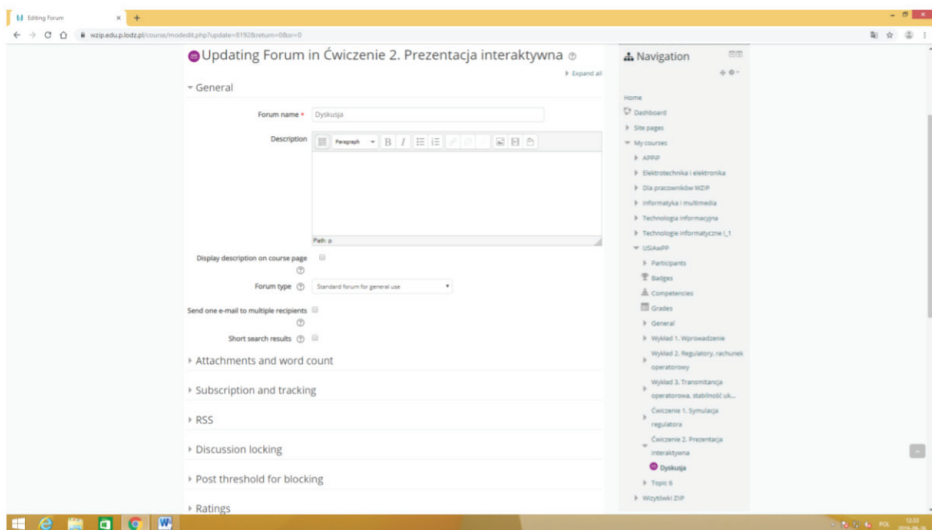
Editing Forum

wzip.edu.p.lodz.pl/course/modedit.php?update=81928&return=0&sr=0

Updating Forum in Ćwiczenie 2. Prezentacja interaktywna

Expand all

General

Forum name Dyskusja

Description

Paragraph

Path: p

Display description on course page

Forum type Standard forum for general use

Send one e-mail to multiple recipients

Short search results

Attachments and word count

Subscription and tracking

RSS

Discussion locking

Post threshold for blocking

Ratings

Navigation

Home

Dashboard

Site pages

My courses

APRP

Elektrotechnika i elektronika

Dla pracowników WZIP

Informatyka i multimedia

Technologie informacyjne

Technologie informatyczne I_1

USiAwPP

Participants

Badges

Competencies

Grades

General

Wykład 1. Wprowadzenie

Wykład 2. Regulatory, rachunek operatorowy

Wykład 3. Transmitancja operatorowa, stabilność uk...

Ćwiczenie 1. Symulacja regulatora

Ćwiczenie 2. Prezentacja interaktywna

Dyskusja

Topic 6

Wszystkie ZIP

POL